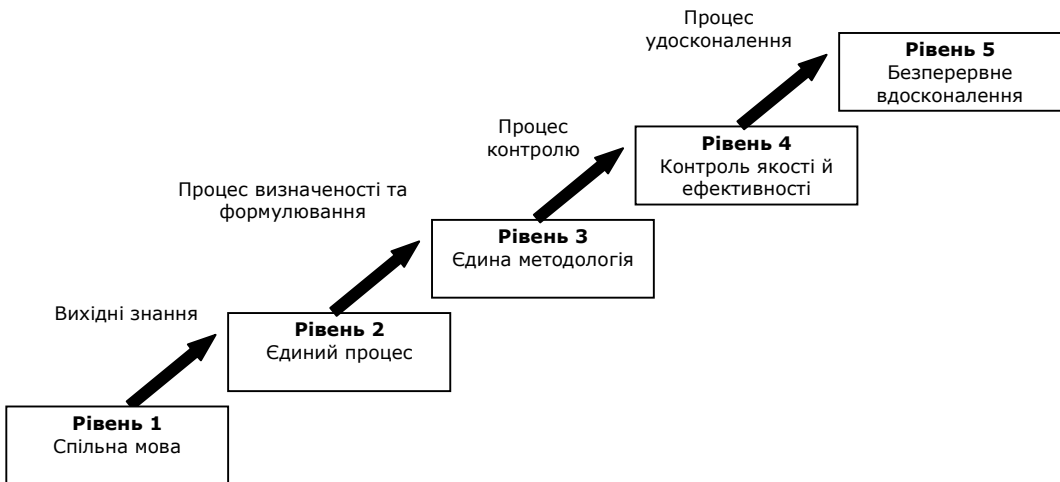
Процес удосконалення

**Рівень 5**
Безперервне вдосконалення

Процес контролю

**Рівень 4**
Контроль якості й ефективності

Процес визначеності та формулювання

**Рівень 3**
Єдина методологія

Вихідні знання

**Рівень 2**
Єдиний процес

**Рівень 1**
Спільна мова